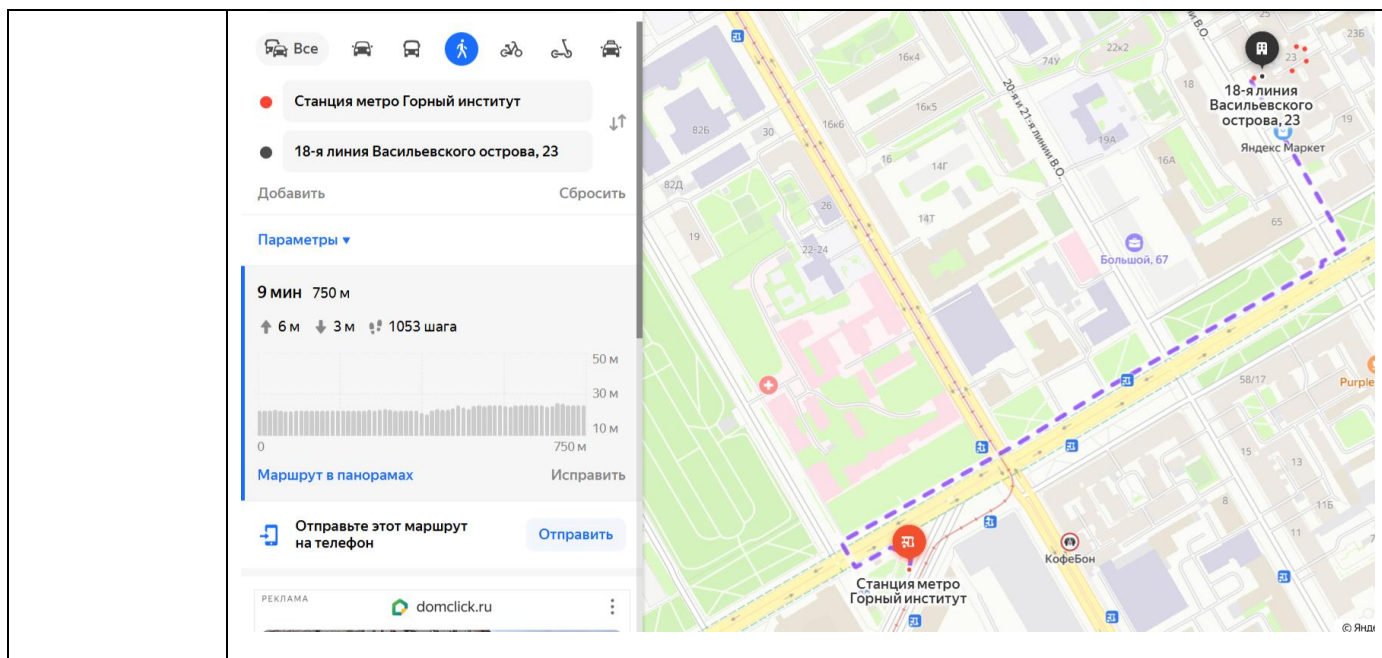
Все

Станция метро Горный институт

18-я линия Васильевского острова, 23

Добавить Сбросить

Параметры ▾

9 мин 750 м

6 м 3 м 1053 шага

50 м
30 м
10 м
0 750 м

Маршрут в панорамах Исправить

Отправьте этот маршрут на телефон Отправить

РЕКЛАМА domclick.ru

16к4 74У 22к2 25 23Б
16к5 16к6 82Б 30 82Д 16 14Г 14Т 26 19 22-24
20-я и 21-я линии В.О.
19А 16А 18 19 65
18-я линия Васильевского острова, 23
Яндекс Маркет
Большой, 67
Purple
58/17 15 13 11Б 8 11
КофеБон
Станция метро Горный институт
© Янде